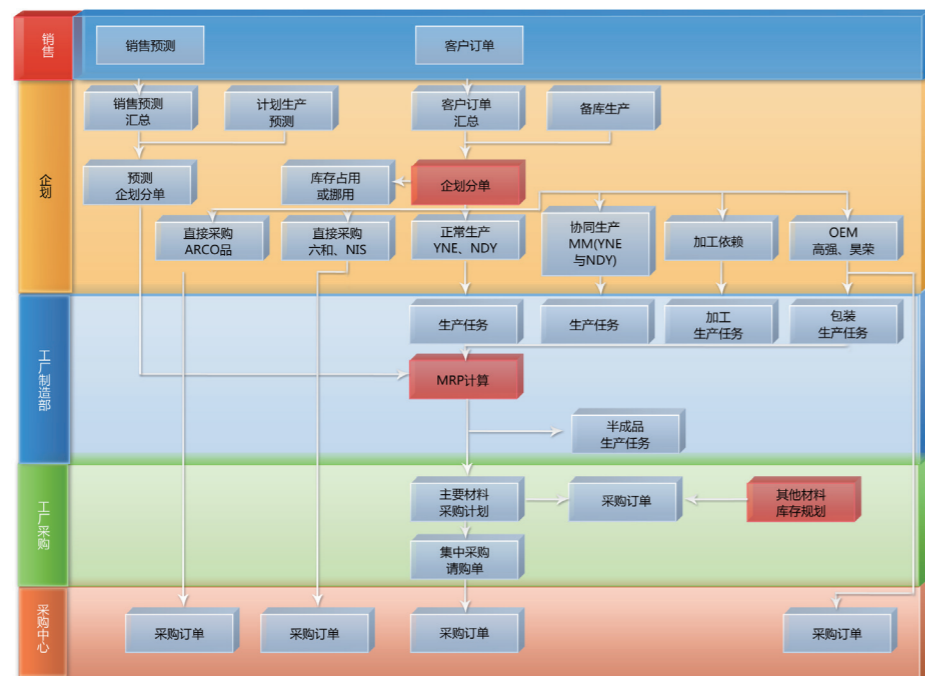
销售

销售预测

客户订单

企划

销售预测汇总

计划生产预测

客户订单汇总

备库生产

预测企划分单

库存占用或挪用

企划分单

直接采购ARCO品

直接采购六和、NIS

正常生产YNE、NDY

协同生产MM(YNE与NDY)

加工依赖

OEM高强、昊荣

工厂制造部

生产任务

生产任务

加工生产任务

包装生产任务

MRP计算

半成品生产任务

工厂采购

主要材料采购计划

采购订单

其他材料库存规划

集中采购请购单

采购中心

采购订单

采购订单

采购订单

采购订单